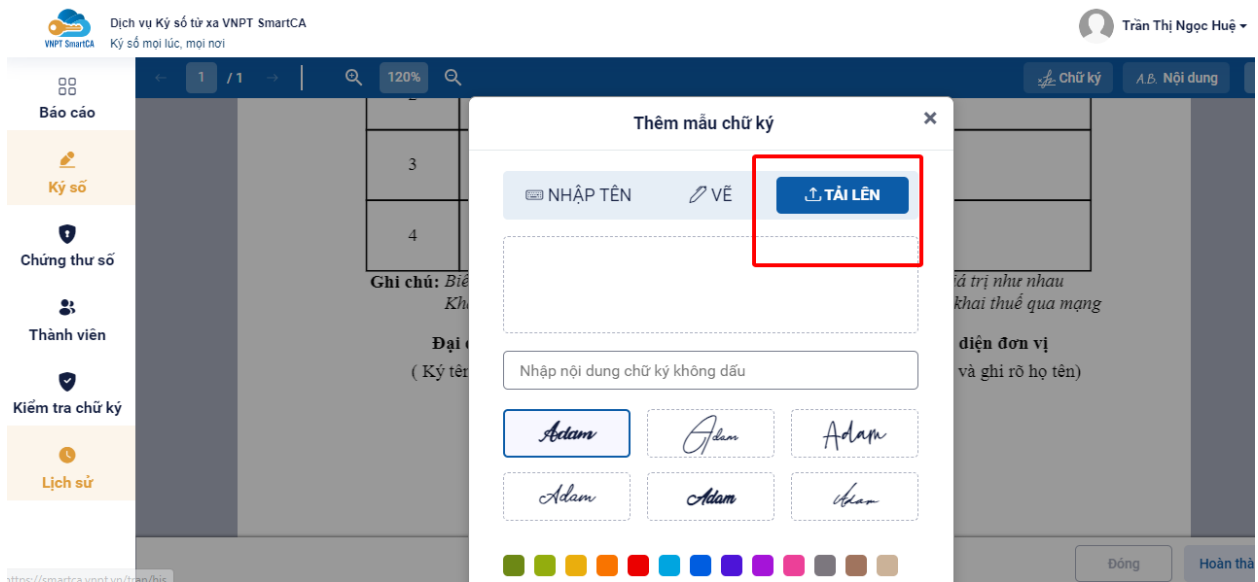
VNPT SmartCA
Dịch vụ Ký số từ xa VNPT SmartCA
Ký số mọi lúc, mọi nơi

Trần Thị Ngọc Huệ

Báo cáo
Ký số
Chứng thư số
Thành viên
Kiểm tra chữ ký
Lịch sử

1 / 1
120%
Chữ ký
A.B. Nội dung

3
4
Ghi chú: Biể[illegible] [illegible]á trị như nhau
Kh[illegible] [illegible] khai thuế qua mạng
Đại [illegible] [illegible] diện đơn vị
( Ký tê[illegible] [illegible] và ghi rõ họ tên)

Thêm mẫu chữ ký
×
NHẬP TÊN
VẼ
TẢI LÊN
Nhập nội dung chữ ký không dấu
Adam
Adam
Adam
Adam
Adam
Adam

Đóng
Hoàn thà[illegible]
https://smartca.vnpt.vn/tran/his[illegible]